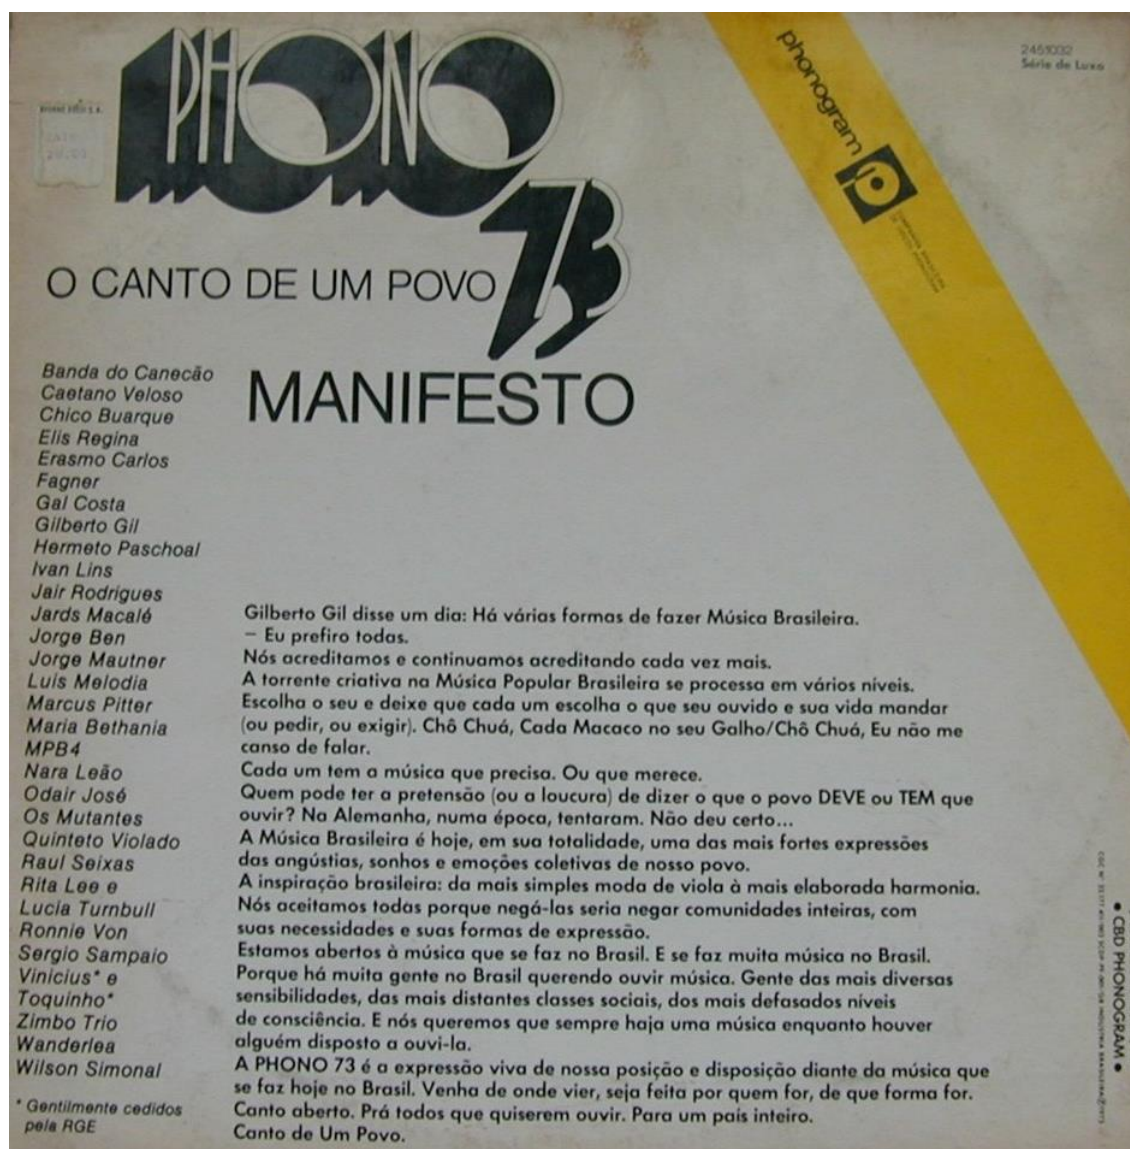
PHONO 73

O CANTO DE UM POVO

MANIFESTO

phonogram

2451032
Série de Luxo

Banda do Canecão
Caetano Veloso
Chico Buarque
Elis Regina
Erasmo Carlos
Fagner
Gal Costa
Gilberto Gil
Hermeto Paschoal
Ivan Lins
Jair Rodrigues
Jards Macalé
Jorge Ben
Jorge Mautner
Luis Melodia
Marcus Pitter
Maria Bethania
MPB4
Nara Leão
Odair José
Os Mutantes
Quinteto Violado
Raul Seixas
Rita Lee e
Lucia Turnbull
Ronnie Von
Sergio Sampaio
Vinicius* e
Toquinho*
Zimbo Trio
Wanderlea
Wilson Simonal

* Gentilmente cedidos pela RGE

Gilberto Gil disse um dia: Há várias formas de fazer Música Brasileira.
— Eu prefiro todas.
Nós acreditamos e continuamos acreditando cada vez mais.
A torrente criativa na Música Popular Brasileira se processa em vários níveis.
Escolha o seu e deixe que cada um escolha o que seu ouvido e sua vida mandar (ou pedir, ou exigir). Chô Chuá, Cada Macaco no seu Galho/Chô Chuá, Eu não me canso de falar.
Cada um tem a música que precisa. Ou que merece.
Quem pode ter a pretensão (ou a loucura) de dizer o que o povo DEVE ou TEM que ouvir? Na Alemanha, numa época, tentaram. Não deu certo...
A Música Brasileira é hoje, em sua totalidade, uma das mais fortes expressões das angústias, sonhos e emoções coletivas de nosso povo.
A inspiração brasileira: da mais simples moda de viola à mais elaborada harmonia.
Nós aceitamos todas porque negá-las seria negar comunidades inteiras, com suas necessidades e suas formas de expressão.
Estamos abertos à música que se faz no Brasil. E se faz muita música no Brasil.
Porque há muita gente no Brasil querendo ouvir música. Gente das mais diversas sensibilidades, das mais distantes classes sociais, dos mais defasados níveis de consciência. E nós queremos que sempre haja uma música enquanto houver alguém disposto a ouvi-la.
A PHONO 73 é a expressão viva de nossa posição e disposição diante da música que se faz hoje no Brasil. Venha de onde vier, seja feita por quem for, de que forma for.
Canto aberto. Prá todos que quiserem ouvir. Para um país inteiro.
Canto de Um Povo.

• CBD PHONOGRAM •
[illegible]